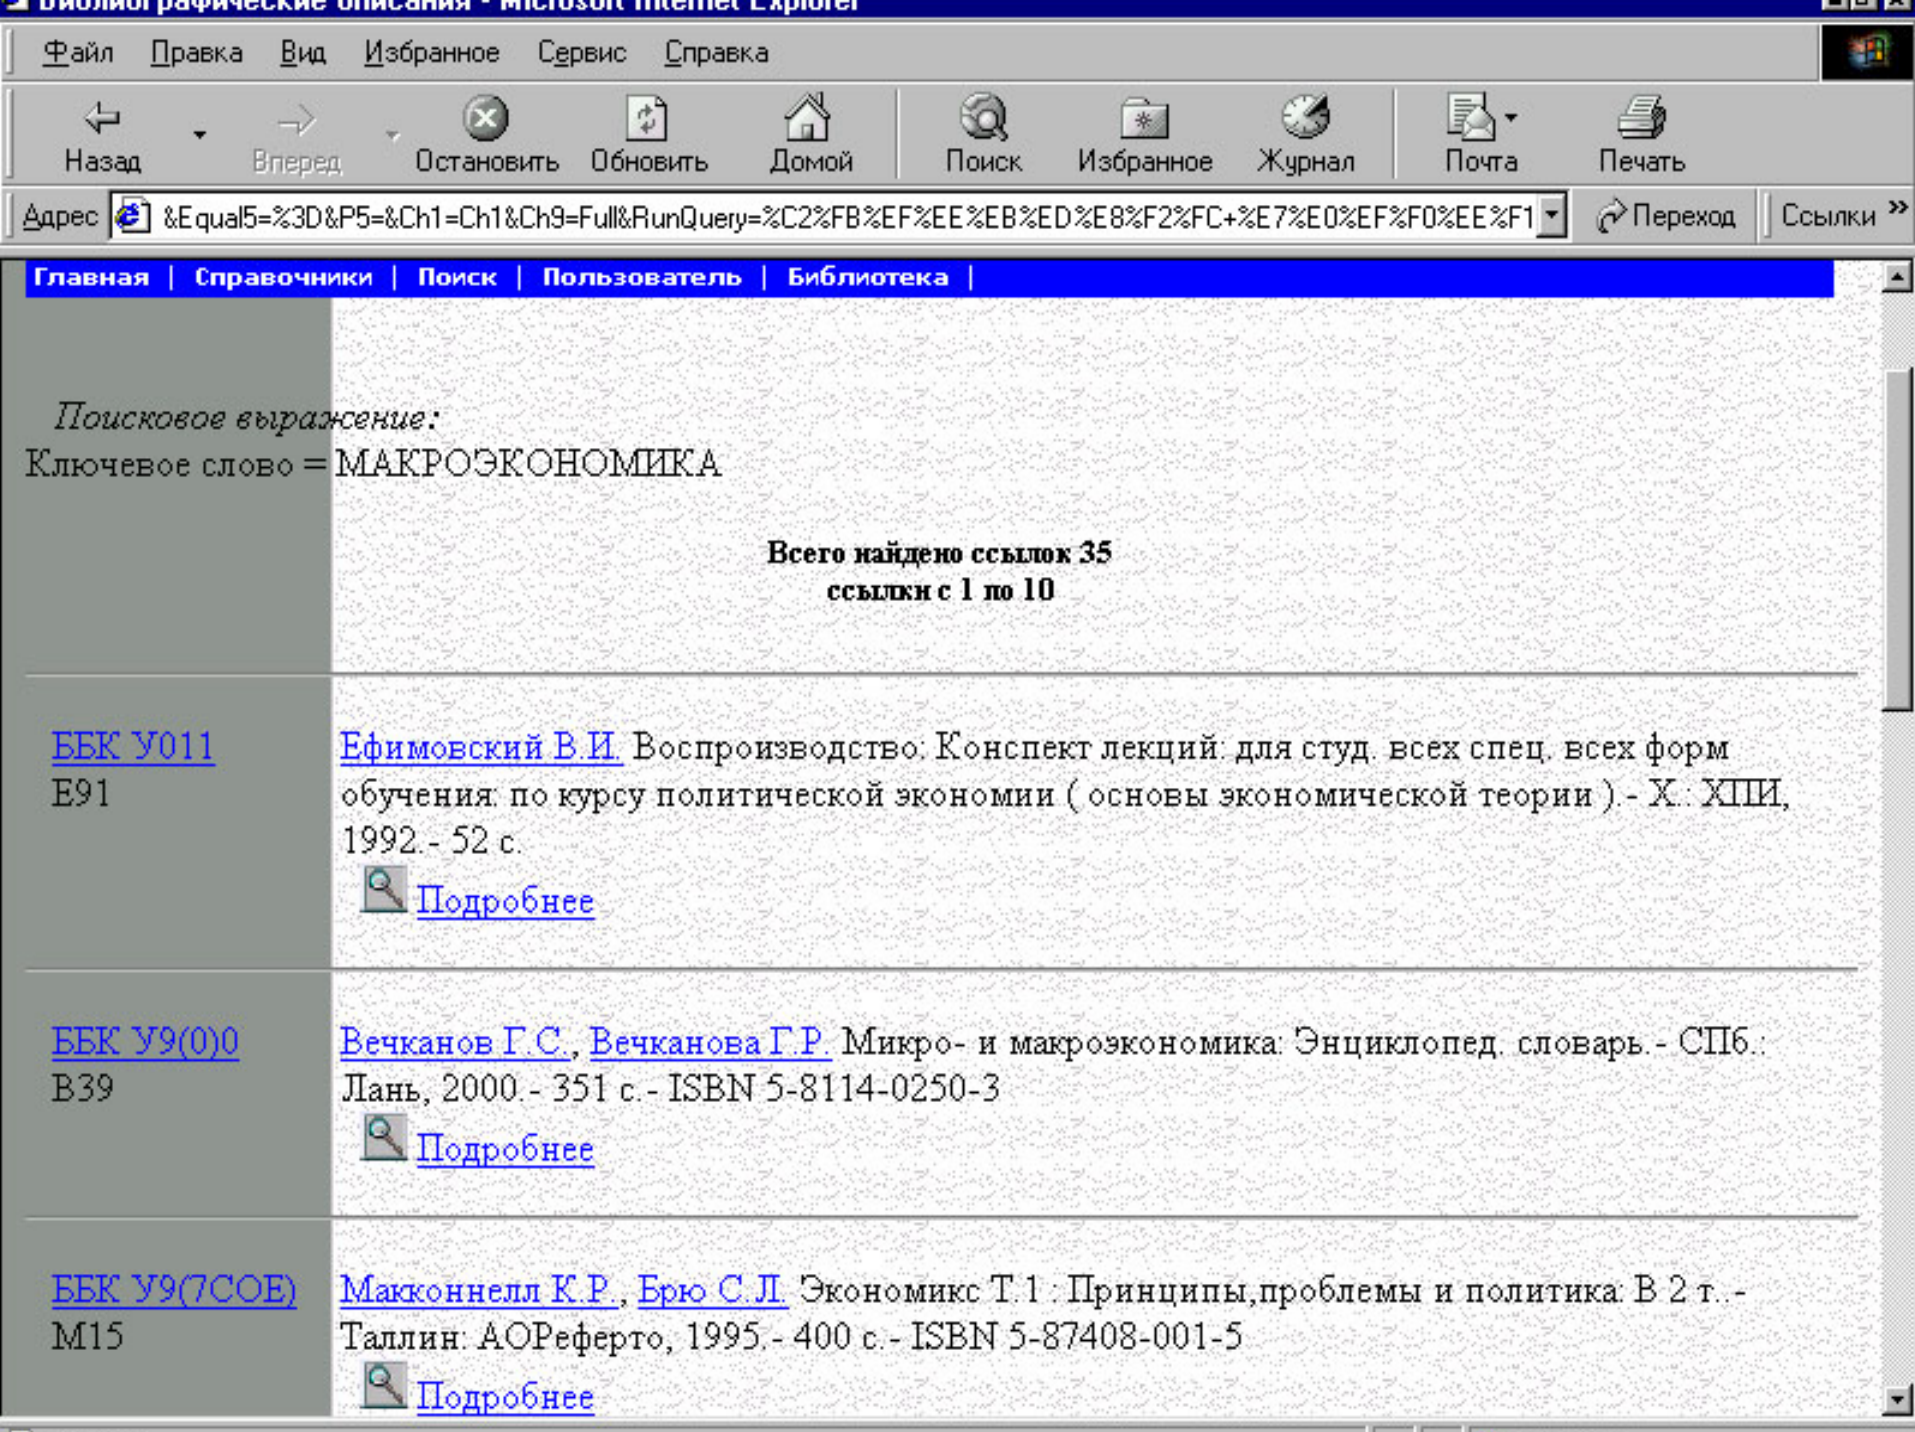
Библиографические описания - Microsoft Internet Explorer

Файл Правка Вид Избранное Сервис Справка

Назад Вперед Остановить Обновить Домой Поиск Избранное Журнал Почта Печать

Адрес &Equal5=%3D&P5=&Ch1=Ch1&Ch9=Full&RunQuery=%C2%FB%EF%EE%EB%ED%E8%F2%FC+%E7%E0%EF%F0%EE%F1 Переход Ссылки »

Главная | Справочники | Поиск | Пользователь | Библиотека |

Поисковое выражение:
Ключевое слово = МАКРОЭКОНОМИКА

Всего найдено ссылок 35
ссылки с 1 по 10

ББК У011
Е91

Ефимовский В.И. Воспроизводство: Конспект лекций: для студ. всех спец. всех форм обучения: по курсу политической экономии ( основы экономической теории ).- Х.: ХПИ, 1992.- 52 с.

Подробнее

ББК У9(0)0
В39

Вечканов Г.С., Вечканова Г.Р. Микро- и макроэкономика: Энциклопед. словарь.- СПб.: Лань, 2000.- 351 с.- ISBN 5-8114-0250-3

Подробнее

ББК У9(7СОЕ)
М15

Макконнелл К.Р., Брю С.Л. Экономикс Т.1 : Принципы,проблемы и политика: В 2 т..- Таллин: АОРеферто, 1995.- 400 с.- ISBN 5-87408-001-5

Подробнее